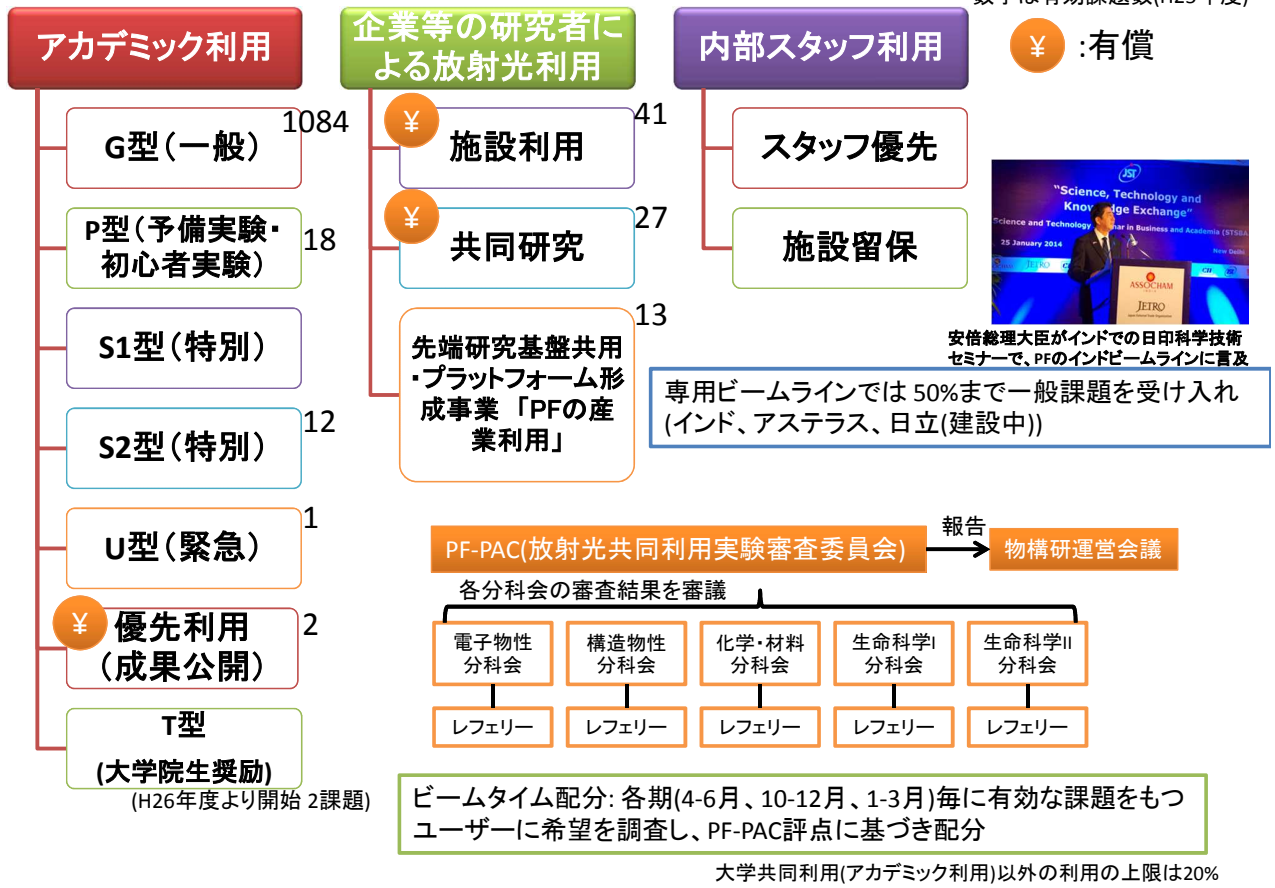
数字は有効課題数(H25年度)

アカデミック利用

G型(一般) 1084

P型(予備実験・初心者実験) 18

S1型(特別)

S2型(特別) 12

U型(緊急) 1

¥ 優先利用(成果公開) 2

T型 (大学院生奨励)

(H26年度より開始 2課題)

企業等の研究者による放射光利用

¥ 施設利用 41

¥ 共同研究 27

先端研究基盤共用・プラットフォーム形成事業「PFの産業利用」 13

内部スタッフ利用

スタッフ優先

施設留保

¥ :有償

JST
"Science, Technology and Knowledge Exchange"
Science and Technology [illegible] in Business and Academia (STSBA
25 January 2014
New Delhi
JETRO
ASSOCHAM
JETRO

安倍総理大臣がインドでの日印科学技術セミナーで、PFのインドビームラインに言及

専用ビームラインでは 50%まで一般課題を受け入れ (インド、アステラス、日立(建設中))

PF-PAC(放射光共同利用実験審査委員会)

報告

物構研運営会議

各分科会の審査結果を審議

| 電子物性分科会 | 構造物性分科会 | 化学・材料分科会 | 生命科学I分科会 | 生命科学II分科会 |
|---|---|---|---|---|
| レフェリー | レフェリー | レフェリー | レフェリー | レフェリー |

ビームタイム配分: 各期(4-6月、10-12月、1-3月)毎に有効な課題をもつユーザーに希望を調査し、PF-PAC評点に基づき配分

大学共同利用(アカデミック利用)以外の利用の上限は20%